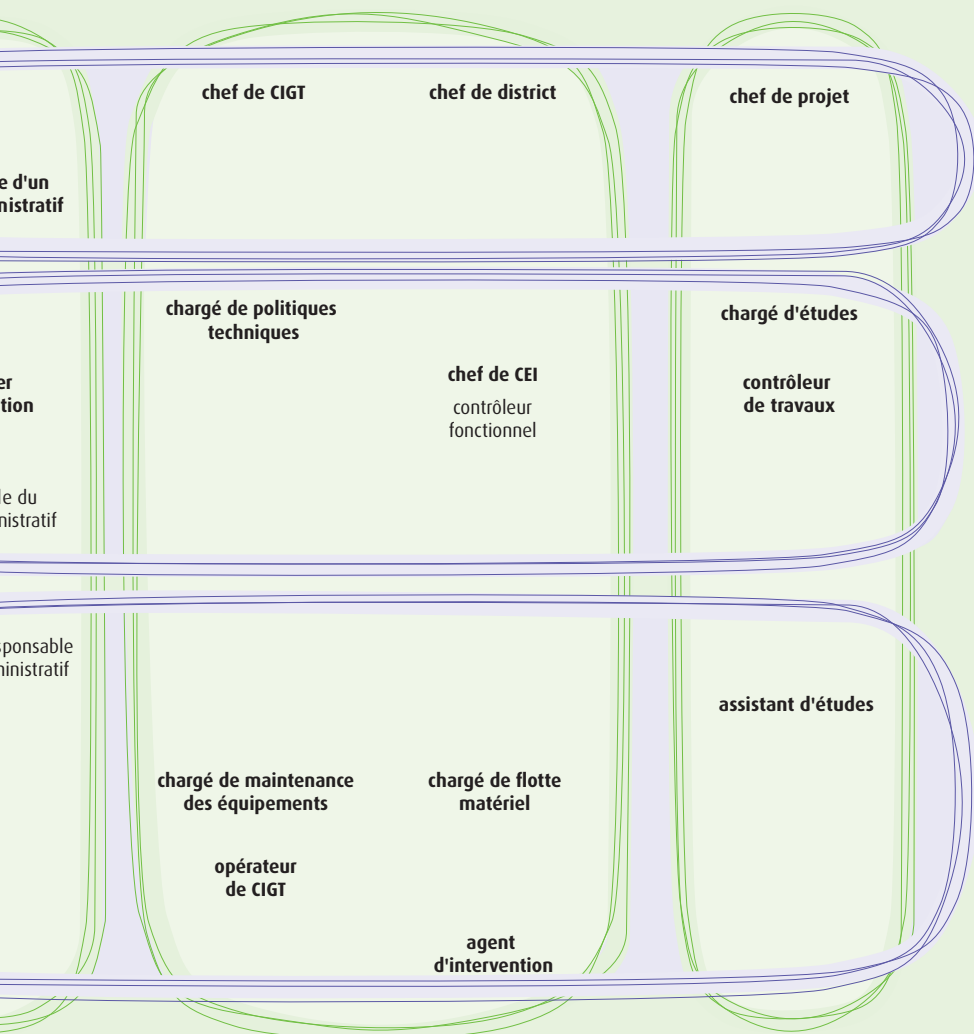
chef de CIGT

chef de district

chef de projet

e d'un
nistratif

chargé de politiques techniques

chargé d'études

er
tion

chef de CEI

contrôleur fonctionnel

contrôleur de travaux

le du
nistratif

sponsable
nistratif

assistant d'études

chargé de maintenance des équipements

chargé de flotte matériel

opérateur de CIGT

agent d'intervention